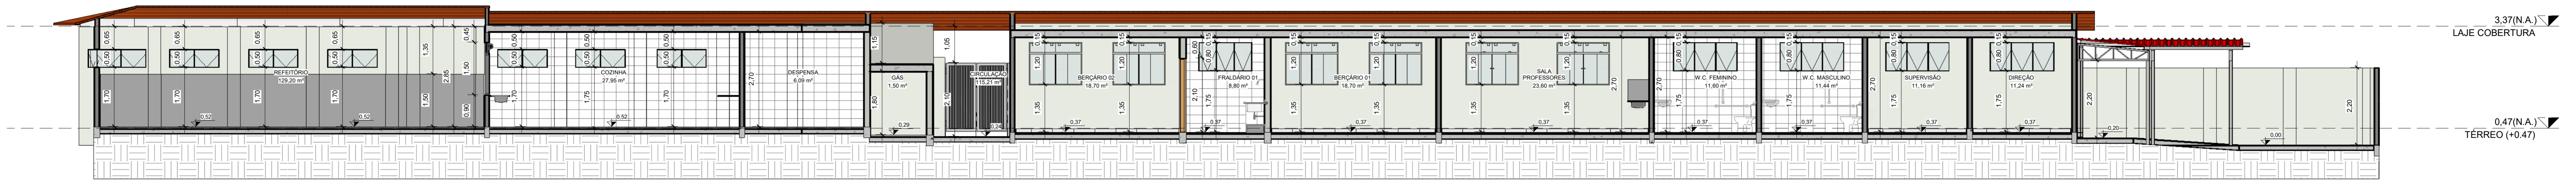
3,37(N.A.)
LAJE COBERTURA

0,47(N.A.)
TÉRREO (+0.47)

0,65 0,50 1,70
0,65 0,50 1,70
0,65 0,50 1,70
0,65 0,50 1,70
REFEITÓRIO
129,20 m²
1,35 2,85 0,45 1,60 0,90
0,52 0,52

0,50 0,50 1,70
0,50 0,50 1,75
COZINHA
27,95 m²
0,50 0,50 1,70
0,52

2,70
DESPENSA
6,09 m²

1,15 1,80
GÁS
1,50 m²
0,29

1,05 2,10
CIRCULAÇÃO
115,21 m²
0,29

0,15 0,80 1,20 1,35
BERÇÁRIO 02
18,70 m²
0,15 0,80 1,20
0,37

0,60 2,10
0,15 0,80 1,20 1,75
FRALDÁRIO 01
8,80 m²
0,37

0,15 0,80 1,20 1,35
BERÇÁRIO 01
18,70 m²
0,15 0,80 1,20
0,37

0,15 0,80 1,20 1,35
SALA
PROFESSORES
23,60 m²
0,15 0,80 1,20 1,35
2,70
0,37

2,70
0,15 0,80 1,20 1,75
W.C. FEMININO
11,60 m²
0,37

0,15 0,80 1,20 1,75
W.C. MASCULINO
11,44 m²
0,37

0,15 0,80 1,20 1,75
SUPERVISÃO
11,16 m²
0,37

0,15 0,80 1,20 1,75
DIREÇÃO
11,24 m²
0,37

2,20
0,20
2,20
0,00